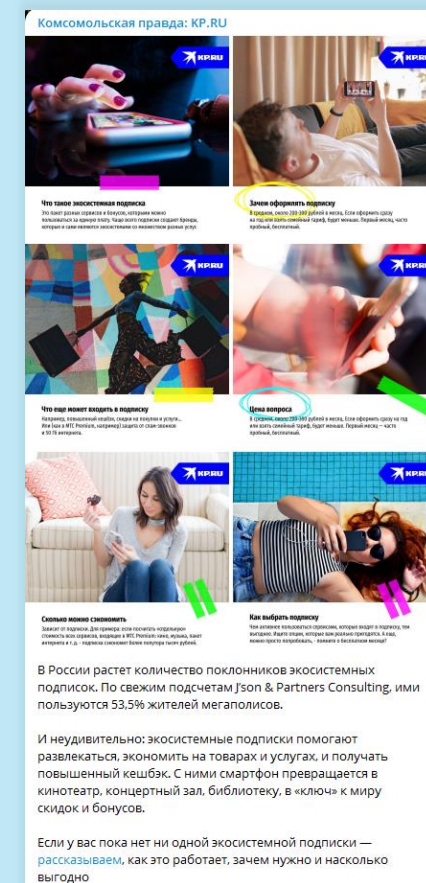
Комсомольская правда: KP.RU

KP.RU

Что такое экосистемная подписка

Это пакет разных сервисов и бонусов, которые можно пользоваться за единую плату. Чаще всего подписки создают бренды, которые и сами являются экосистемами со множеством разных услуг.

KP.RU

Зачем оформлять подписку

В среднем, около 200-300 рублей в месяц. Если оформить сразу на год или взять семейный тариф, будет меньше. Первый месяц, часто пробный, бесплатный.

KP.RU

Что еще может входить в подписку

Например, повышенный кешбэк, скидки на покупки и услуги... Или (как в МТС Premium, например) защита от спам-звонков и 50 Гб интернета.

KP.RU

Цена вопроса

В среднем, около 200-300 рублей в месяц. Если оформить сразу на год или взять семейный тариф, будет меньше. Первый месяц — часто пробный, бесплатный.

KP.RU

Сколько можно сэкономить

Зависит от подписки. Для примера: если посчитать «отдельную» стоимость всех сервисов, входящих в МТС Premium: кино, музыка, книги, интернета и т.д. - подписка сэкономит более полутора тыс. рублей.

KP.RU

Как выбрать подписку

Чем активнее пользуетесь сервисами, которые входят в подписку, тем выгоднее. Ищите опции, которые вам реально пригодятся. А ещё, можно просто попробовать - появите в бесплатном месяце!

В России растет количество поклонников экосистемных подписок. По свежим подсчетам J'son & Partners Consulting, ими пользуются 53,5% жителей мегаполисов.

И неудивительно: экосистемные подписки помогают развлекаться, экономить на товарах и услугах, и получать повышенный кешбэк. С ними смартфон превращается в кинотеатр, концертный зал, библиотеку, в «ключ» к миру скидок и бонусов.

Если у вас пока нет ни одной экосистемной подписки — рассказываем, как это работает, зачем нужно и насколько выгодно